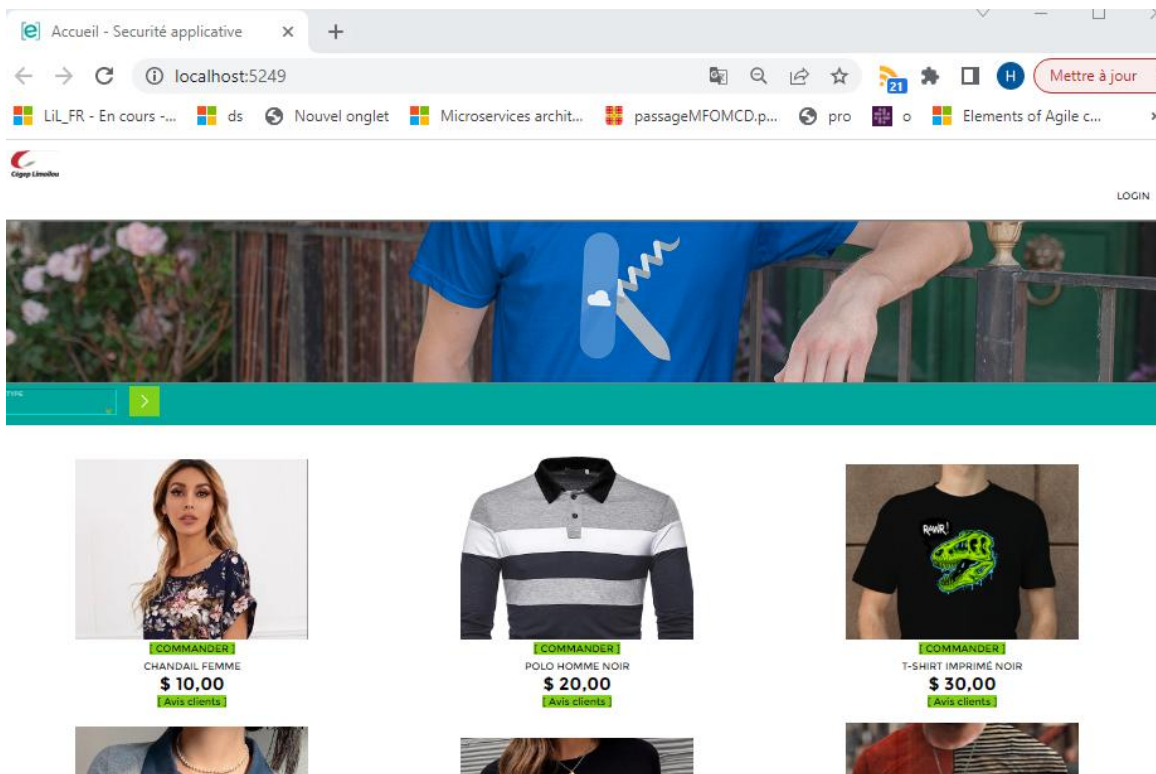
Accueil - Securité applicative

localhost:5249

Mettre à jour

LiL_FR - En cours -... ds Nouvel onglet Microservices archit... passageMFOMCD.p... pro o Elements of Agile c...

Cégep Limoilou

LOGIN

TYPE

[ COMMANDER ]
CHANDAIL FEMME
$ 10,00
[ Avis clients ]

[ COMMANDER ]
POLO HOMME NOIR
$ 20,00
[ Avis clients ]

RAWR!
[ COMMANDER ]
T-SHIRT IMPRIMÉ NOIR
$ 30,00
[ Avis clients ]